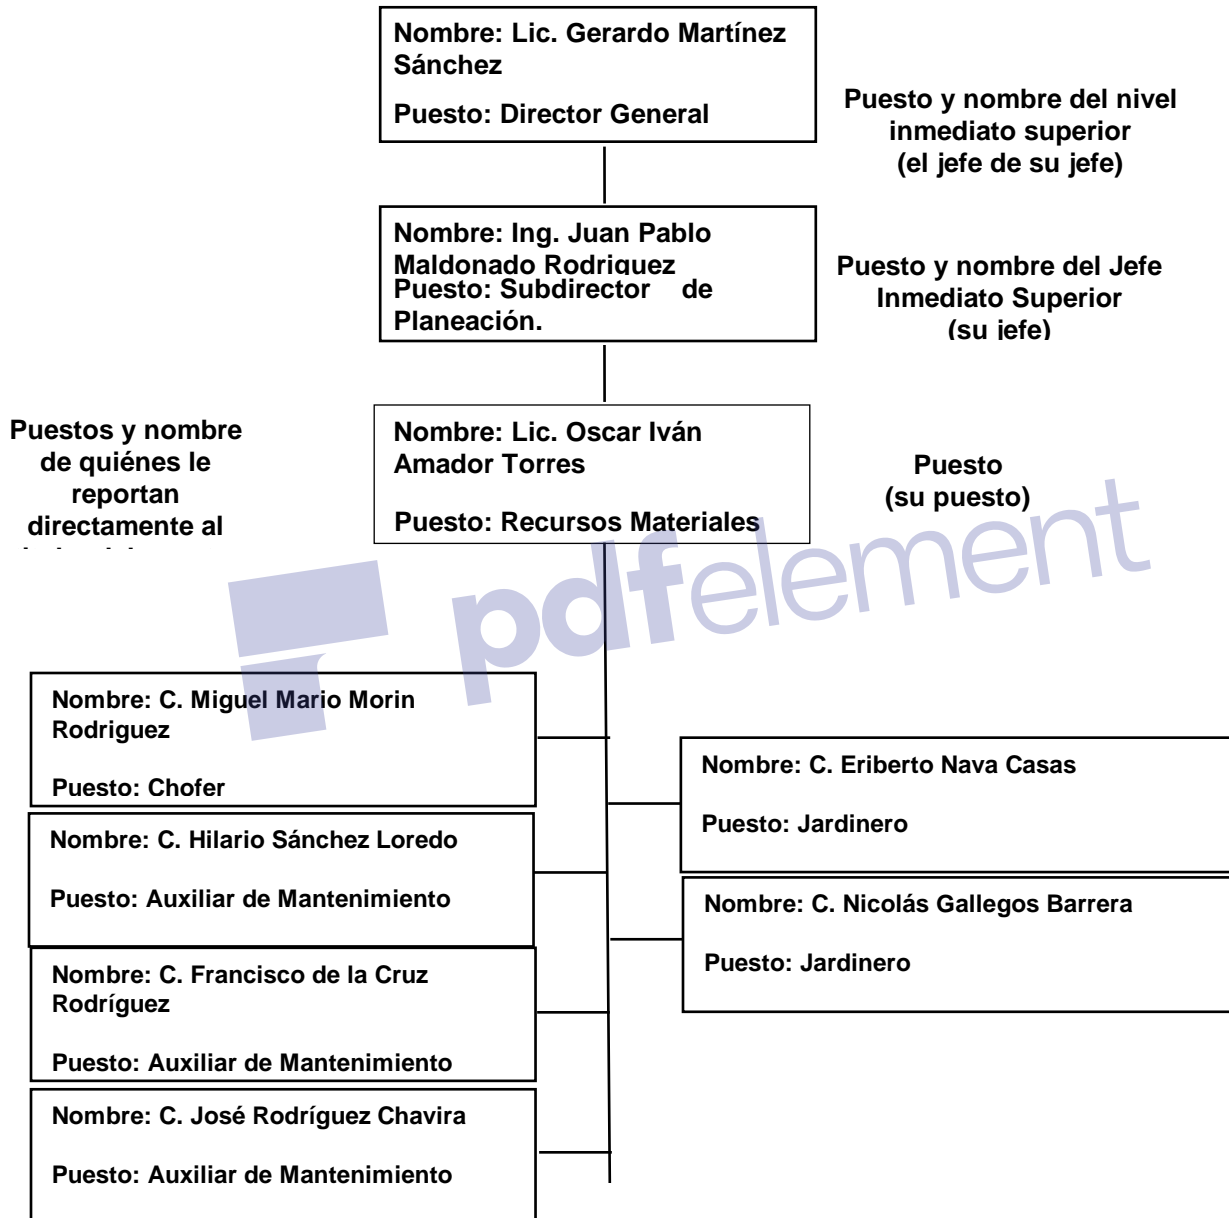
Nombre: Lic. Gerardo Martínez Sánchez

Puesto: Director General

Puesto y nombre del nivel inmediato superior (el jefe de su jefe)

Nombre: Ing. Juan Pablo Maldonado Rodriguez
Puesto: Subdirector de Planeación.

Puesto y nombre del Jefe Inmediato Superior (su jefe)

Puestos y nombre de quiénes le reportan directamente al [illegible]

Nombre: Lic. Oscar Iván Amador Torres

Puesto: Recursos Materiales

Puesto (su puesto)

pdfelement

Nombre: C. Miguel Mario Morin Rodriguez

Puesto: Chofer

Nombre: C. Hilario Sánchez Loredo

Puesto: Auxiliar de Mantenimiento

Nombre: C. Francisco de la Cruz Rodríguez

Puesto: Auxiliar de Mantenimiento

Nombre: C. José Rodríguez Chavira

Puesto: Auxiliar de Mantenimiento

Nombre: C. Eriberto Nava Casas

Puesto: Jardinero

Nombre: C. Nicolás Gallegos Barrera

Puesto: Jardinero